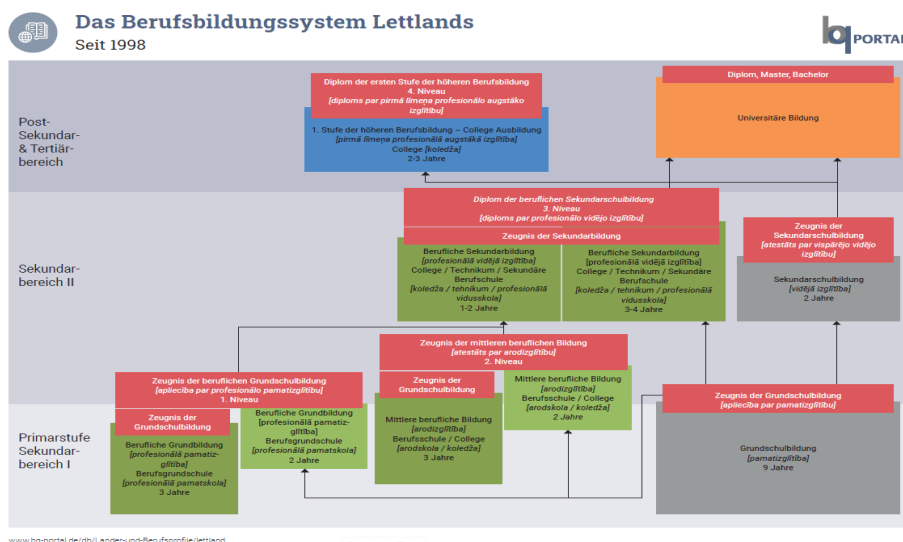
Das Berufsbildungssystem Lettlands
Seit 1998

bq PORTAL

Post-Sekundar- & Tertiär-bereich

Diplom der ersten Stufe der höheren Berufsbildung
4. Niveau
[diploms par pirmā līmeņa profesionālo augstāko izglītību]

1. Stufe der höheren Berufsbildung – College Ausbildung
[pirmā līmeņa profesionālā augstākā izglītība]
College [koledža]
2-3 Jahre

Diplom, Master, Bachelor

Universitäre Bildung

Sekundar-bereich II

Diplom der beruflichen Sekundarschulbildung
3. Niveau
[diploms par profesionālo vidējo izglītību]

Zeugnis der Sekundarbildung

Berufliche Sekundarbildung
[profesionālā vidējā izglītība]
College / Technikum / Sekundäre Berufschule
[koledža / tehnikum / profesionālā vidusskola]
1-2 Jahre

Berufliche Sekundarbildung
[profesionālā vidējā izglītība]
College / Technikum / Sekundäre Berufschule
[koledža / tehnikum / profesionālā vidusskola]
3-4 Jahre

Zeugnis der Sekundarschulbildung
[atestāts par vispārējo vidējo izglītību]

Sekundarschulbildung
[vidējā izglītība]
2 Jahre

Primarstufe Sekundar-bereich I

Zeugnis der mittleren beruflichen Bildung
[atestāts par arodizglītību]
2. Niveau

Zeugnis der beruflichen Grundschulbildung
[apliecība par profesionālo pamatizglītību]
1. Niveau

Zeugnis der Grundschulbildung

Berufliche Grundbildung
[profesionālā pamatizglītība]
Berufsgrundschule
[profesionālā pamatskola]
3 Jahre

Berufliche Grundbildung
[profesionālā pamatizglītība]
Berufsgrundschule
[profesionālā pamatskola]
2 Jahre

Zeugnis der Grundschulbildung

Mittlere berufliche Bildung
[arodizglītība]
Berufsschule / College
[arodskola / koledža]
3 Jahre

Mittlere berufliche Bildung
[arodizglītība]
Berufsschule / College
[arodskola / koledža]
2 Jahre

Zeugnis der Grundschulbildung
[apliecība par pamatizglītību]

Grundschulbildung
[pamatizglītība]
9 Jahre

www.bq-portal.de/db/Länder-und-Berufsprofile/lettland